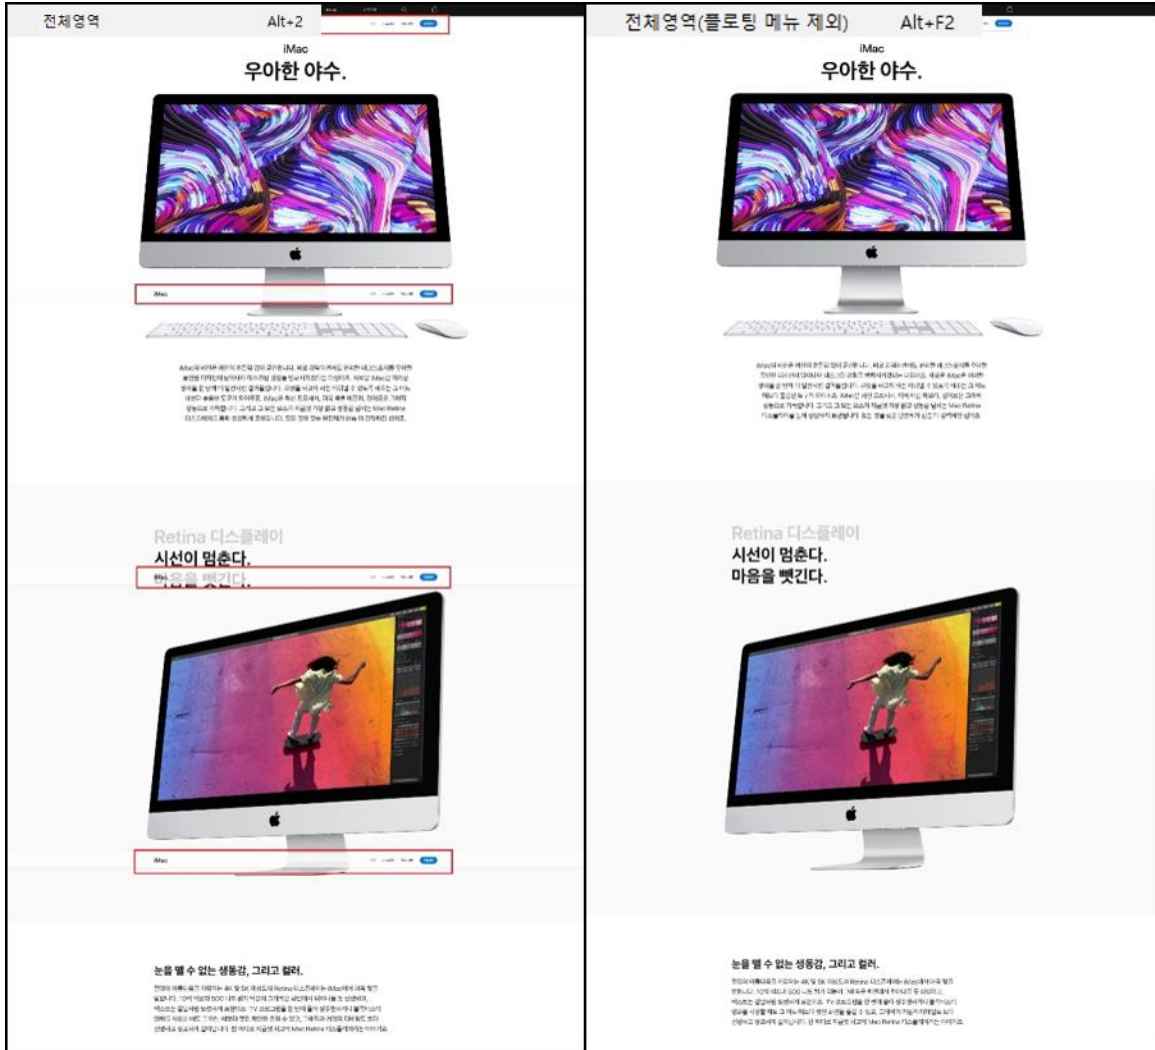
전체영역 Alt+2

iMac
우아한 야수.

iMac

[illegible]

Retina 디스플레이
시선이 멈춘다.
마음을 뺏긴다.

iMac

눈을 뗄 수 없는 생동감, 그리고 컬러.

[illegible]

전체영역(플로팅 메뉴 제외) Alt+F2

iMac
우아한 야수.

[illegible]

Retina 디스플레이
시선이 멈춘다.
마음을 뺏긴다.

눈을 뗄 수 없는 생동감, 그리고 컬러.

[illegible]